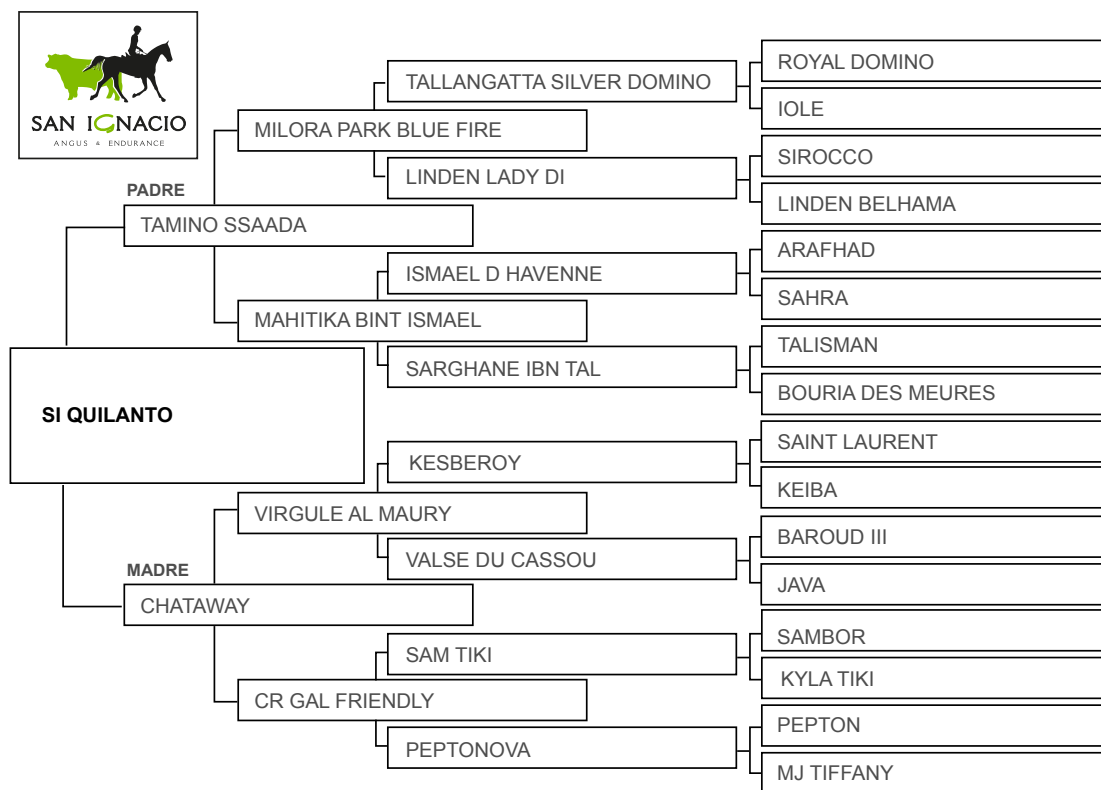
SAN IGNACIO
ANGUS & ENDURANCE

SI QUILANTO

PADRE
TAMINO SSAADA

MILORA PARK BLUE FIRE

TALLANGATTA SILVER DOMINO

ROYAL DOMINO

IOLE

LINDEN LADY DI

SIROCCO

LINDEN BELHAMA

MAHITIKA BINT ISMAEL

ISMAEL D HAVENNE

ARAFHAD

SAHRA

SARGHANE IBN TAL

TALISMAN

BOURIA DES MEURES

MADRE
CHATAWAY

VIRGULE AL MAURY

KESBEROY

SAINT LAURENT

KEIBA

VALSE DU CASSOU

BAROUD III

JAVA

CR GAL FRIENDLY

SAM TIKI

SAMBOR

KYLA TIKI

PEPTONOVA

PEPTON

MJ TIFFANY